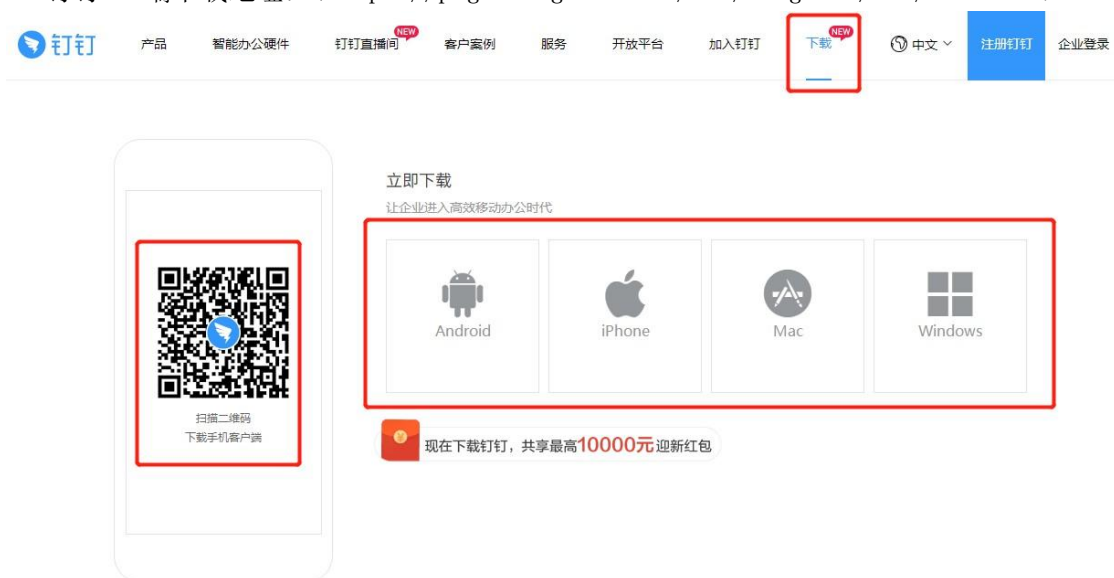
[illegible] https://page.dingtalk.com/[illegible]

钉钉 产品 智能办公硬件 钉钉直播间 NEW 客户案例 服务 开放平台 加入钉钉 下载 NEW 中文 注册钉钉 企业登录

扫描二维码
下载手机客户端

立即下载
让企业进入高效移动办公时代

Android iPhone Mac Windows

现在下载钉钉，共享最高10000元迎新红包